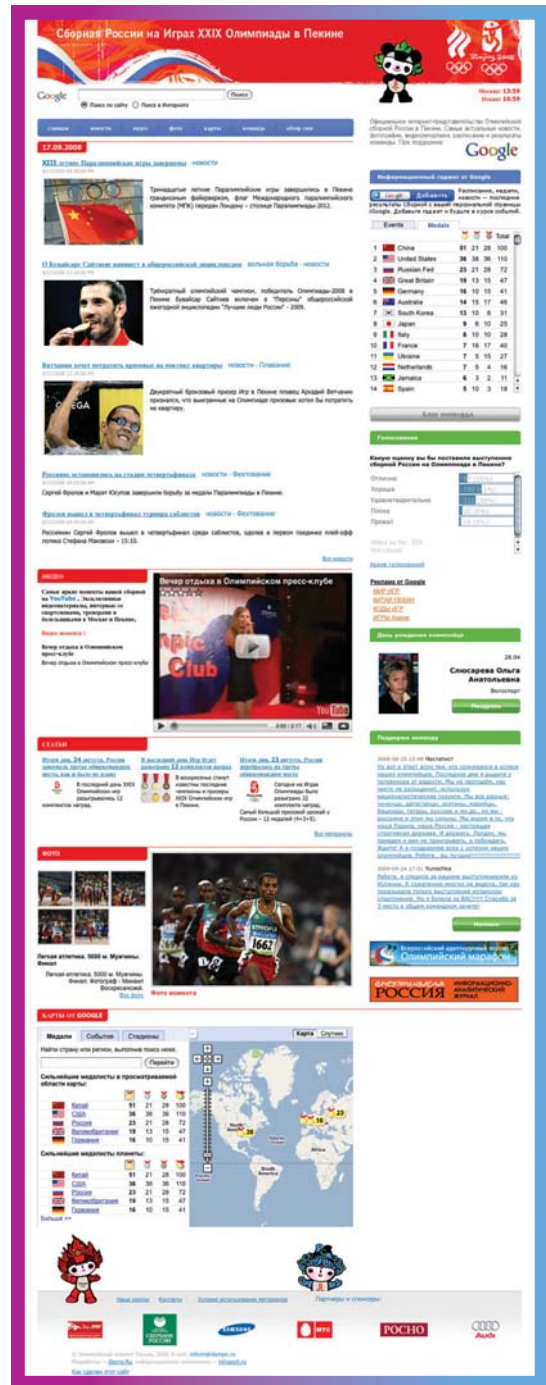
Сборная России на Играх XXIX Олимпиады в Пекине

Москва: 13:59
Пекин: 18:59

Google [Поиск]
Поиск по сайту Поиск в Интернете

главная новости видео фото карты команда обзор сми

17.09.2008

XIII летние Паралимпийские игры завершились новости

Тринадцатые летние Паралимпийские игры завершились в Пекине грандиозным фейерверком, флаг Международного паралимпийского комитета (МПК) передан Лондону – столице Паралимпиады 2012.

О Бувайсаре Сайтиеве напишут в общероссийской энциклопедии вольная борьба - новости

Трёхкратный олимпийский чемпион, победитель Олимпиады-2008 в Пекине Бувайсар Сайтиев включен в "Персоны" общероссийской ежегодной энциклопедии "Лучшие люди России" - 2009.

Вятчанин хочет потратить призовые на покупку квартиры новости - Плавание

Двукратный бронзовый призер Игр в Пекине пловец Аркадий Вятчанин признался, что выигранные на Олимпиаде призовые хотел бы потратить на квартиру.

Россияне остановились на стадии четвертьфинала новости - Фехтование

Сергей Фролов и Марат Юсупов завершили борьбу за медали Паралимпиады в Пекине.

Фролов вышел в четвертьфинал турнира саблистов новости - Фехтование

Россиянин Сергей Фролов вышел в четвертьфинал среди саблистов, одолев в первом поединке плей-офф поляка Стефана Маковски – 15:10.

Все новости

ВИДЕО

Самые яркие моменты нашей сборной на YouTube. Эксклюзивные видеоматериалы, интервью со спортсменами, тренерами и болельщиками в Москве и Пекине.

Видео момента:

Вечер отдыха в Олимпийском пресс-клубе
Вечер отдыха в Олимпийском пресс-клубе

Вечер отдыха в Олимпийском пресс-клубе

0:00 / 2:17

СТАТЬИ

Итоги дня. 24 августа. Россия завершила третьим общекомандное место, как и было на Играх
В последний день XXIX Олимпийских игр разыгрывались 12 комплектов наград.

В последний день Игр будет разыграно 12 комплектов наград
В воскресенье станут известны последние чемпионы и призеры XXIX Олимпийских игр в Пекине.

Итоги дня. 23 августа. Россия вернулась на третье общекомандное место
Сегодня на Играх Олимпиады было разыграно 32 комплекта наград. Самый большой урожай у России – 12 медалей (4+3+5).

Все материалы

ФОТО

Легкая атлетика. 5000 м. Мужчины. Финал
Легкая атлетика. 5000 м. Мужчины. Финал. Фотограф - Михаил Воскресенский.
Все фото

Фото момента

Официальное интернет-представительство Олимпийской сборной России в Пекине. Самые актуальные новости, фотографии, видеоматериалы, расписание и результаты команды. При поддержке
Google

Информационный гаджет от Google

Google Добавить Расписание, медали, новости — последние результаты Сборной с вашей персональной страницы iGoogle. Добавьте гаджет и будьте в курсе событий.

Events Medals

| | | | | | Total |
|---|---|---|---|---|---|
| 1 | China | 51 | 21 | 28 | 100 |
| 2 | United States | 36 | 38 | 36 | 110 |
| 3 | Russian Fed | 23 | 21 | 28 | 72 |
| 4 | Great Britain | 19 | 13 | 15 | 47 |
| 5 | Germany | 16 | 10 | 15 | 41 |
| 6 | Australia | 14 | 15 | 17 | 46 |
| 7 | South Korea | 13 | 10 | 8 | 31 |
| 8 | Japan | 9 | 6 | 10 | 25 |
| 9 | Italy | 8 | 10 | 10 | 28 |
| 10 | France | 7 | 16 | 17 | 40 |
| 11 | Ukraine | 7 | 5 | 15 | 27 |
| 12 | Netherlands | 7 | 5 | 4 | 16 |
| 13 | Jamaica | 6 | 3 | 2 | 11 |
| 14 | Spain | 5 | 10 | 3 | 18 |

Блог командира

Голосование

Какую оценку вы бы поставили выступлению сборной России на Олимпиаде в Пекине?

Отлично
Хорошо
Удовлетворительно
Плохо
Провал

Архив голосований

Реклама от Google
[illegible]

День рождения олимпийца

28.04
Слюсарева Ольга Анатольевна
Велоспорт
Поздравить

Поддержи команду

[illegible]

Поддержать

Всероссийский адаптированный проект Олимпийский марафон

Спортивная РОССИЯ информационно-аналитический журнал

КАРТЫ ОТ GOOGLE

Медали События Стадионы

Найти страну или регион, выполнив поиск ниже.
Перейти

Сильнейшие медалисты в просматриваемой области карты:

| | | | | |
|---|---|---|---|---|
| Китай | 51 | 21 | 28 | 100 |
| США | 36 | 38 | 36 | 110 |
| Россия | 23 | 21 | 28 | 72 |
| Великобритания | 19 | 13 | 15 | 47 |
| Германия | 16 | 10 | 15 | 41 |

Сильнейшие медалисты планеты:

| | | | | |
|---|---|---|---|---|
| Китай | 51 | 21 | 28 | 100 |
| США | 36 | 38 | 36 | 110 |
| Россия | 23 | 21 | 28 | 72 |
| Великобритания | 19 | 13 | 15 | 47 |
| Германия | 16 | 10 | 15 | 41 |

Больше >>

Карта Спутник

North America South America Africa

Наши контакты | Контакты | Условия использования материалов | Партнеры и спонсоры:

СБЕРБАНК РОССИИ SAMSUNG МТС РОСНО Audi

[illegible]